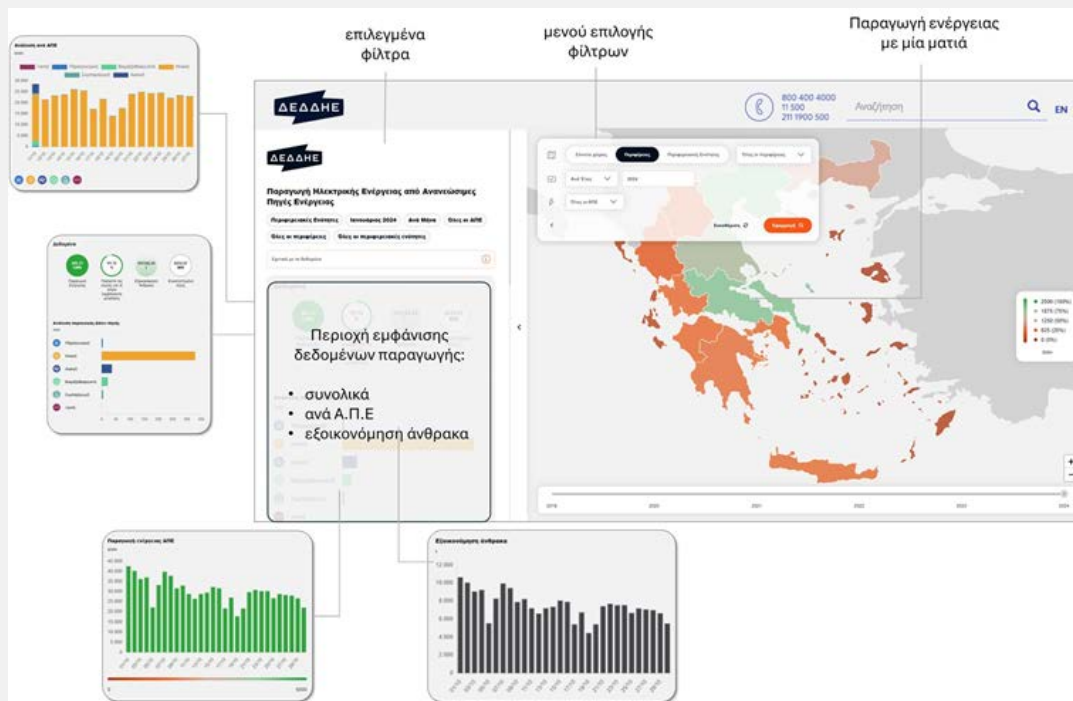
επιλεγμένα φίλτρα

μενού επιλογής φίλτρων

Παραγωγή ενέργειας με μία ματιά

Ανάλυση ανά ΑΠΕ

ΔΕΔΔΗΕ

800 400 4000
11 500
211 1900 500

Αναζήτηση

EN

ΔΕΔΔΗΕ

Παραγωγή Ηλεκτρικής Ενέργειας από Ανανεώσιμες Πηγές Ενέργειας

Περιφερειακές Ενότητες | Ιανουάριος 2024 | Ανά Μήνα | Όλες οι ΑΠΕ

Όλες οι περιφέρειες | Όλες οι περιφερειακές ενότητες

Δεδομένα

Παραγωγή ενέργειας ΑΠΕ

Περιοχή εμφάνισης δεδομένων παραγωγής:

• συνολικά
• ανά Α.Π.Ε
• εξοικονόμηση άνθρακα

Εξοικονόμηση άνθρακα

12.000
10.000
8.000
6.000
4.000
2.000

2500 (100%)
1875 (75%)
1250 (50%)
625 (25%)
0 (0%)

Εφαρμογή

2019
2020
2021
2022
2023
2024